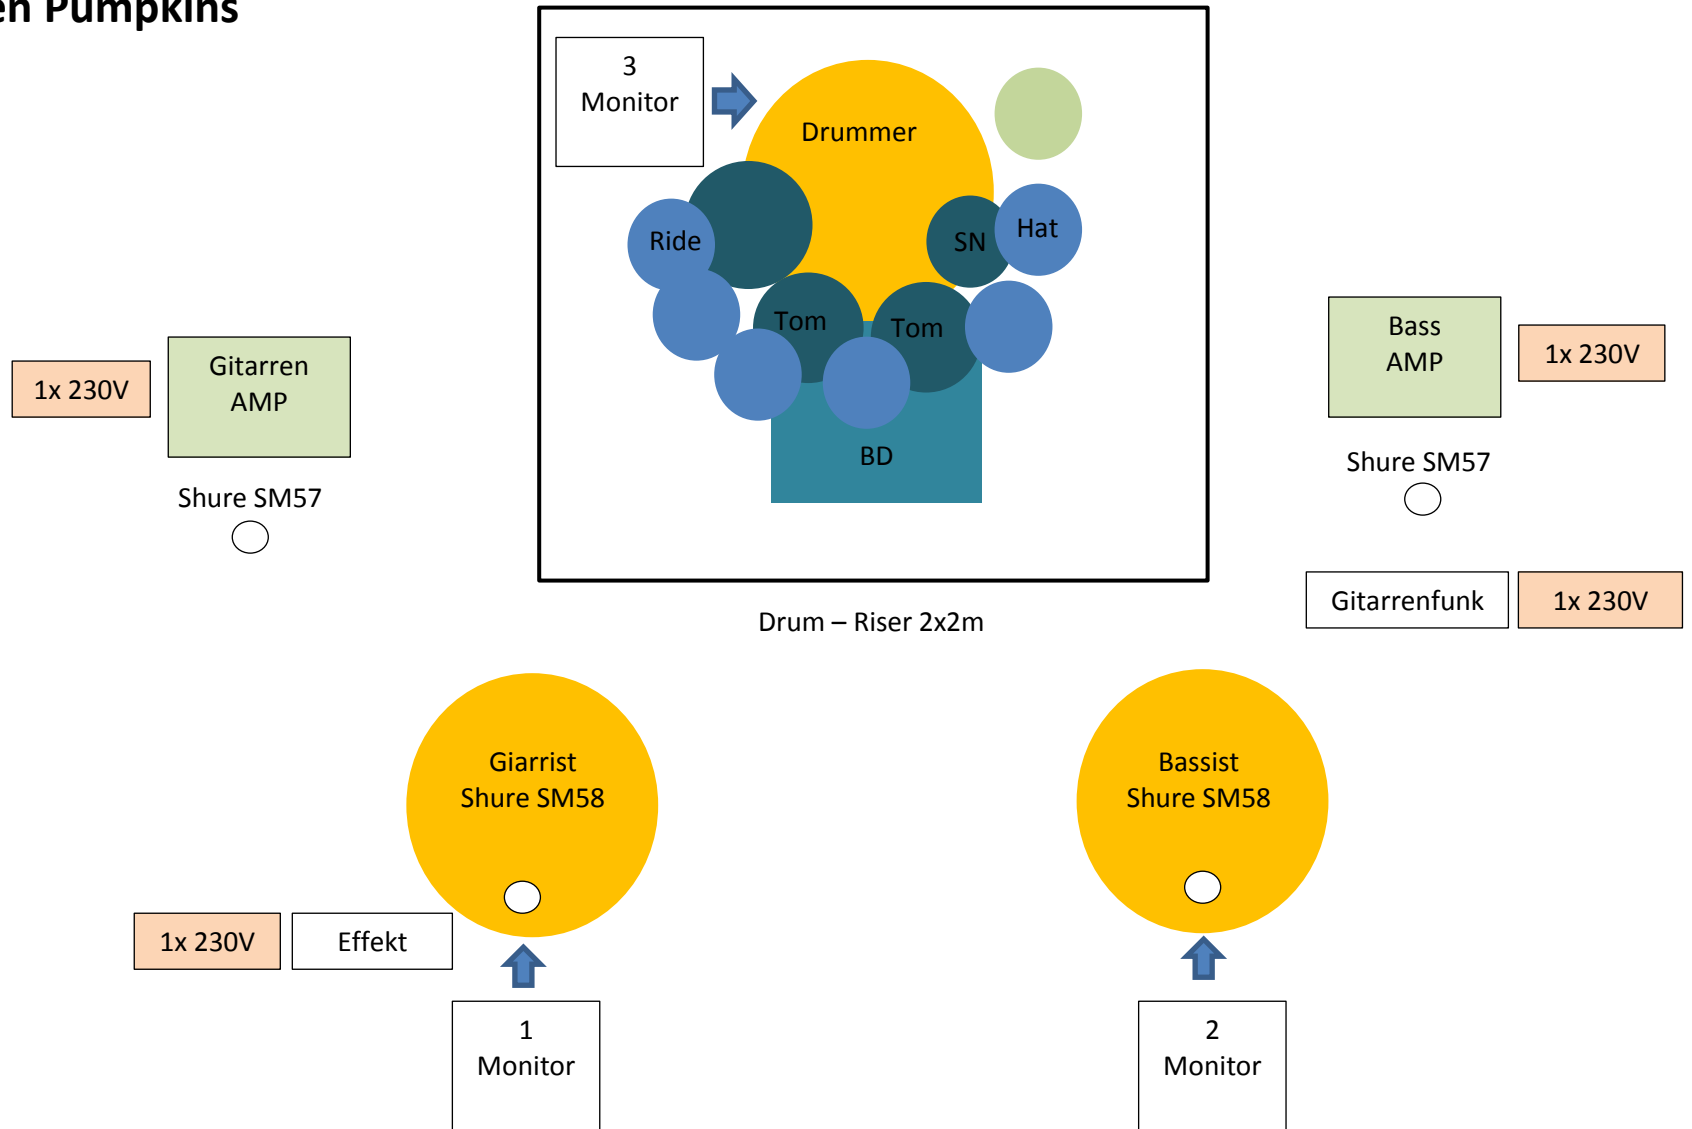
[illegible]en Pumpkins

3
Monitor

Drummer

Ride

SN

Hat

Tom

Tom

BD

Drum – Riser 2x2m

1x 230V

Gitarren AMP

Shure SM57

Bass AMP

1x 230V

Shure SM57

Gitarrenfunk

1x 230V

Giarrist
Shure SM58

Bassist
Shure SM58

1x 230V

Effekt

1
Monitor

2
Monitor